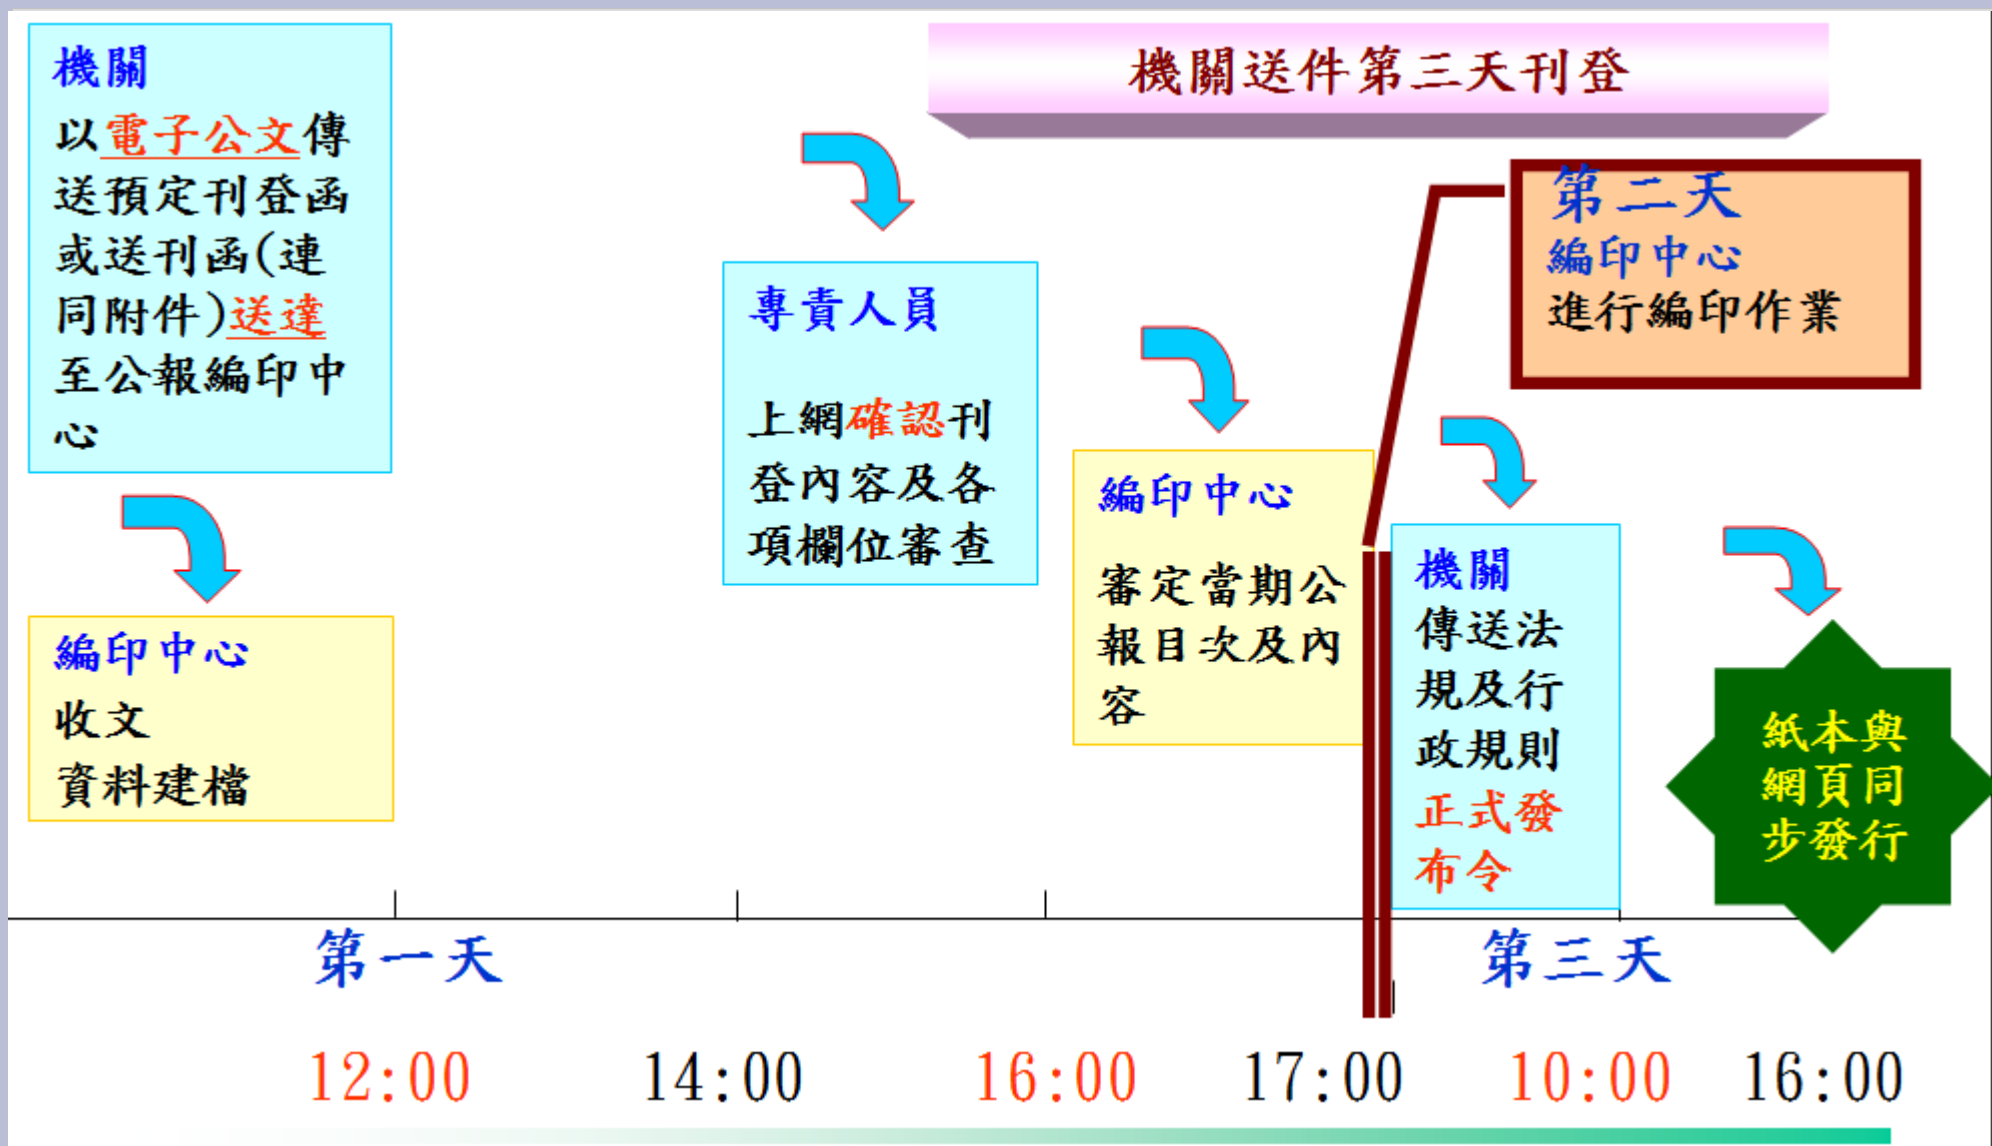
機關
以電子公文傳送預定刊登函或送刊函(連同附件)送達至公報編印中心

編印中心
收文
資料建檔

機關送件第三天刊登

專責人員

上網確認刊登內容及各項欄位審查

編印中心

審定當期公報目次及內容

第二天
編印中心
進行編印作業

機關
傳送法規及行政規則正式發布令

紙本與網頁同步發行

第一天

第三天

12:00

14:00

16:00

17:00

10:00

16:00